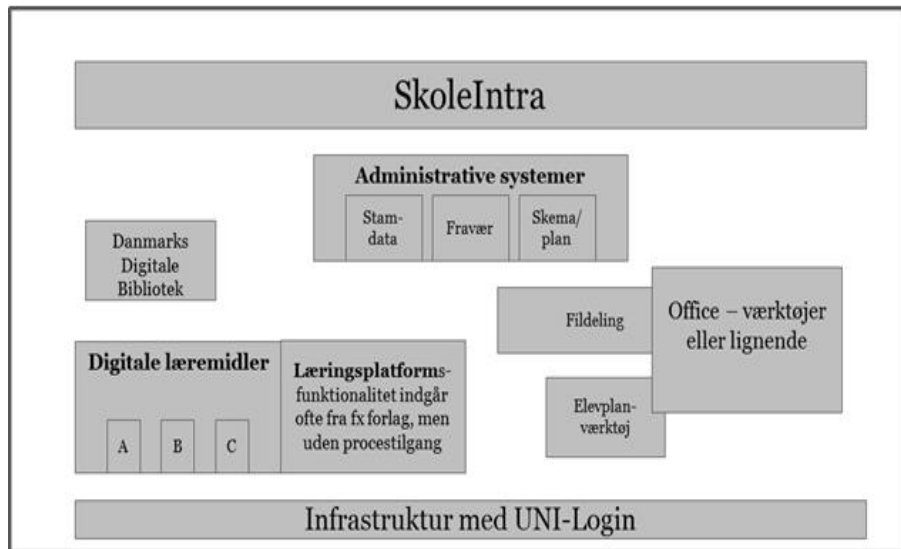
SkoleIntra

Administrative systemer

Stamdata

Fravær

Skema/plan

Danmarks Digitale Bibliotek

Fildeling

Office – værktøjer eller lignende

Digitale læremidler

A

B

C

Læringsplatformsfunktionalitet indgår ofte fra fx forlag, men uden procestilgang

Elevplanværktøj

Infrastruktur med UNI-Login